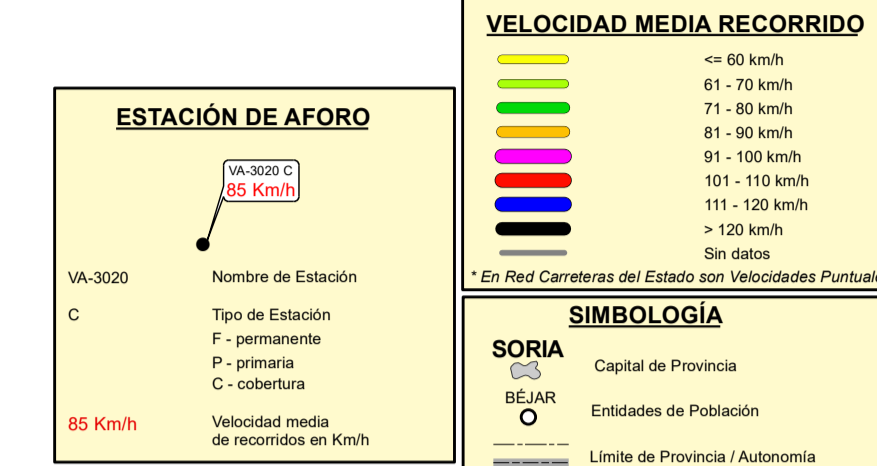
ESTACIÓN DE AFORO

VA-3020 C
85 Km/h

VA-3020 Nombre de Estación

C Tipo de Estación
F - permanente
P - primaria
C - cobertura

85 Km/h Velocidad media de recorridos en Km/h

VELOCIDAD MEDIA RECORRIDO

<= 60 km/h
61 - 70 km/h
71 - 80 km/h
81 - 90 km/h
91 - 100 km/h
101 - 110 km/h
111 - 120 km/h
> 120 km/h
Sin datos

* En Red Carreteras del Estado son Velocidades Puntuale

SIMBOLOGÍA

SORIA
Capital de Provincia

BÉJAR
Entidades de Población

Límite de Provincia / Autonomía